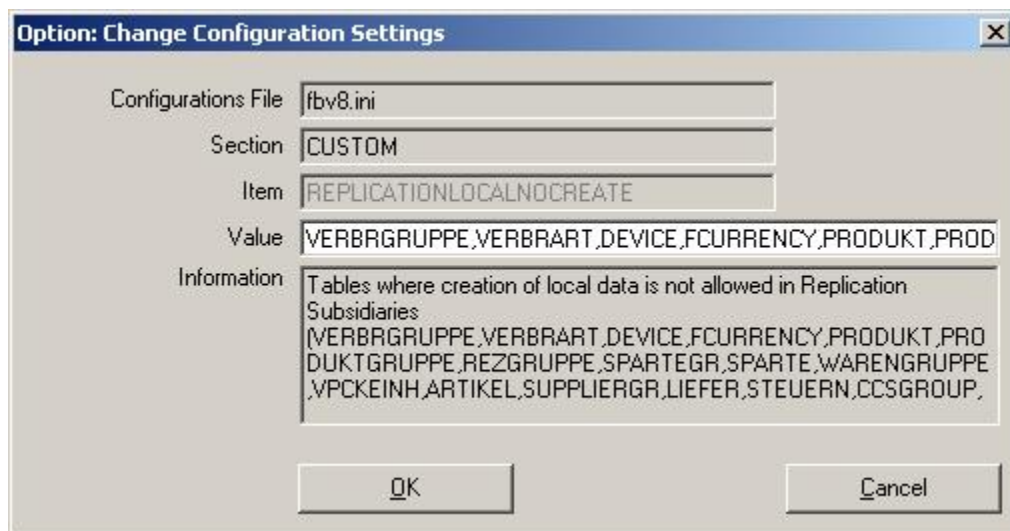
Option: Change Configuration Settings

Configurations File fbv8.ini

Section CUSTOM

Item REPLICATIONLOCALNOCREATE

Value VERBRGRUPPE,VERBRART,DEVICE,FCURRENCY,PRODUKT,PROD

Information Tables where creation of local data is not allowed in Replication Subsidiaries (VERBRGRUPPE,VERBRART,DEVICE,FCURRENCY,PRODUKT,PRODUKTGRUPPE,REZGRUPPE,SPARTEGR,SPARTE,WARENGRUPPE,VPCKEINH,ARTIKEL,SUPPLIERGR,LIEFER,STEUERN,CCSGROUP,

OK

Cancel